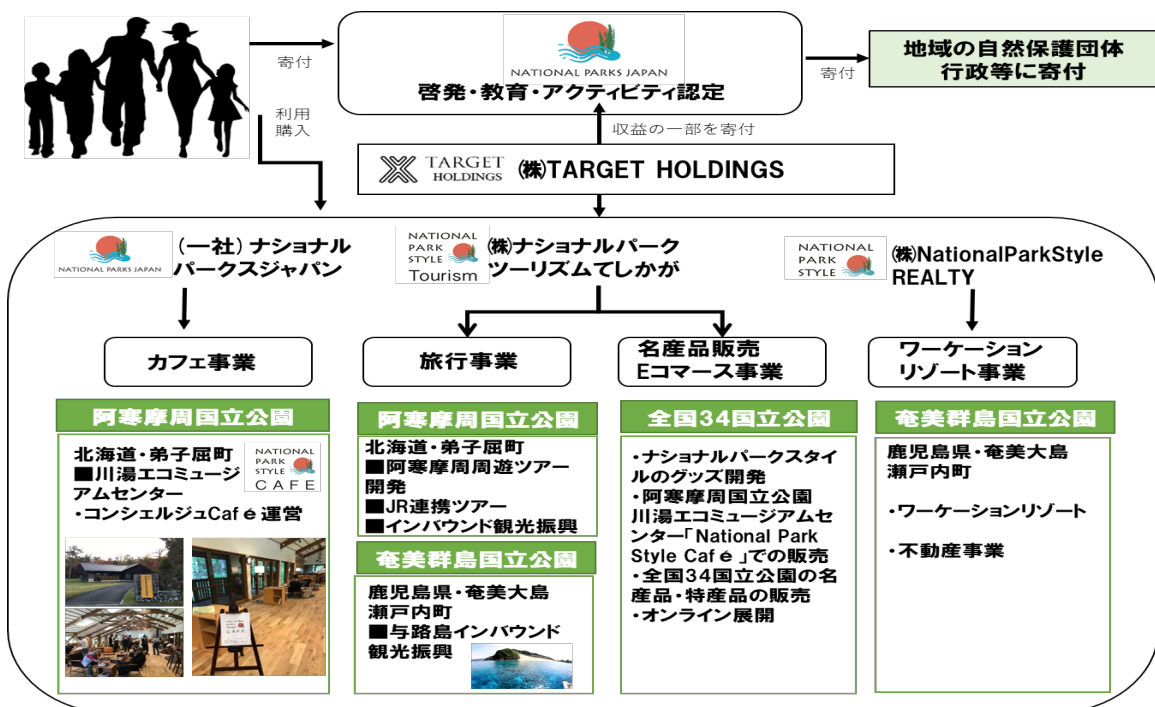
寄付

利用
購入

NATIONAL PARKS JAPAN
啓発・教育・アクティビティ認定

寄付

地域の自然保護団体
行政等に寄付

収益の一部を寄付

TARGET HOLDINGS ㈱TARGET HOLDINGS

NATIONAL PARKS JAPAN
（一社）ナショナル
パークスジャパン

NATIONAL PARK STYLE Tourism
㈱ナショナルパーク
ツーリズムてしかが

NATIONAL PARK STYLE
㈱NationalParkStyle
REALTY

カフェ事業

旅行事業

名産品販売
Eコマース事業

ワーケーション
リゾート事業

阿寒摩周国立公園

北海道・弟子屈町
■川湯エコミュージアムセンター
・コンシェルジュCafé運営

NATIONAL PARK STYLE CAFE

阿寒摩周国立公園

北海道・弟子屈町
■阿寒摩周周遊ツアー開発
■JR連携ツアー
■インバウンド観光振興

奄美群島国立公園

鹿児島県・奄美大島
瀬戸内町
■与路島インバウンド観光振興

全国34国立公園

・ナショナルパークスタイルのグッズ開発
・阿寒摩周国立公園
川湯エコミュージアムセンター「National Park Style Café」での販売
・全国34国立公園の名産品・特産品の販売
・オンライン展開

奄美群島国立公園

鹿児島県・奄美大島
瀬戸内町

・ワーケーションリゾート

・不動産事業